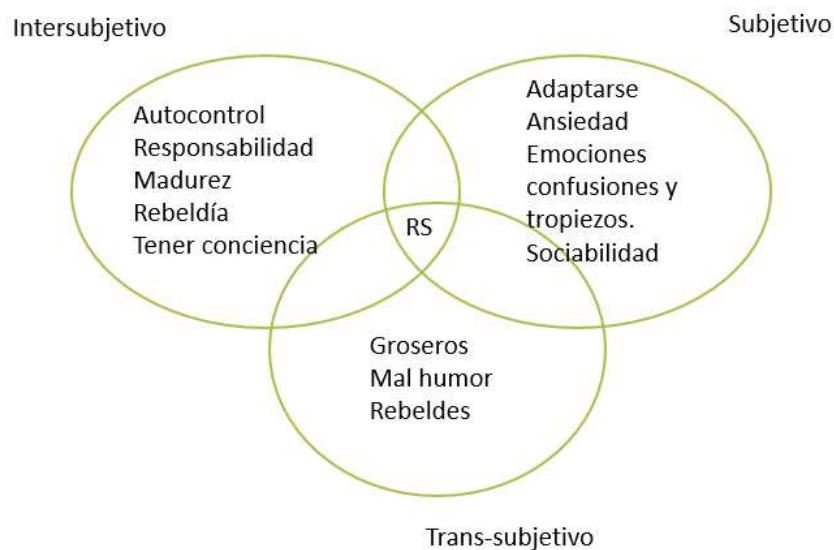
Intersubjetivo

Subjetivo

Autocontrol
Responsabilidad
Madurez
Rebeldía
Tener conciencia

Adaptarse
Ansiedad
Emociones confusiones y tropiezos.
Sociabilidad

RS

Groseros
Mal humor
Rebeldes

Trans-subjetivo